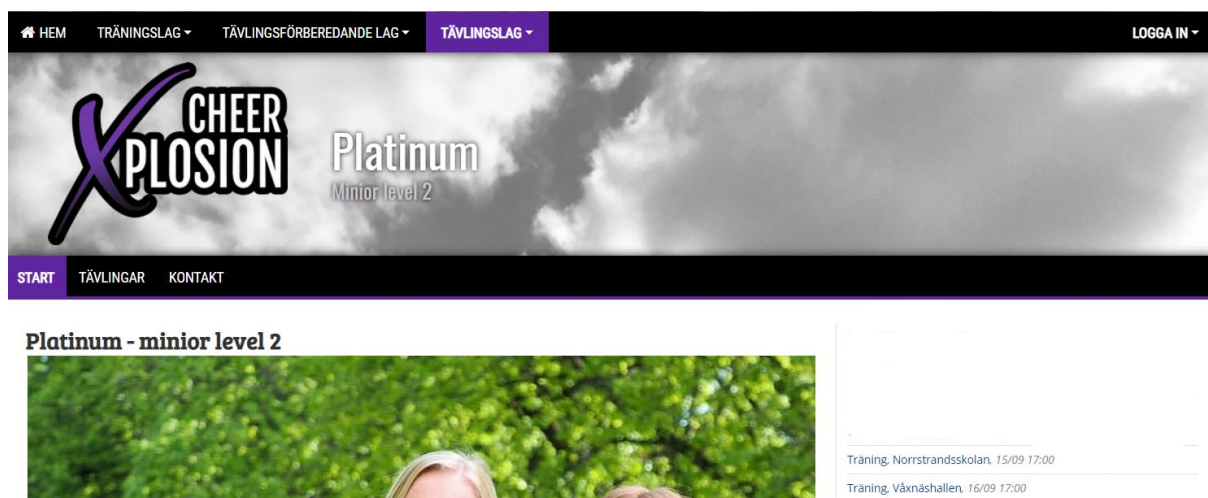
HEM TRÄNINGSLAG TÄVLINGSFÖRBEREDANDE LAG TÄVLINGSLAG LOGGA IN

CHEER XPLOSION

Platinum
Minior level 2

START TÄVLINGAR KONTAKT

Platinum - minior level 2

Träning, Norrstrandsskolan, 15/09 17:00
Träning, Våxnäshallen, 16/09 17:00